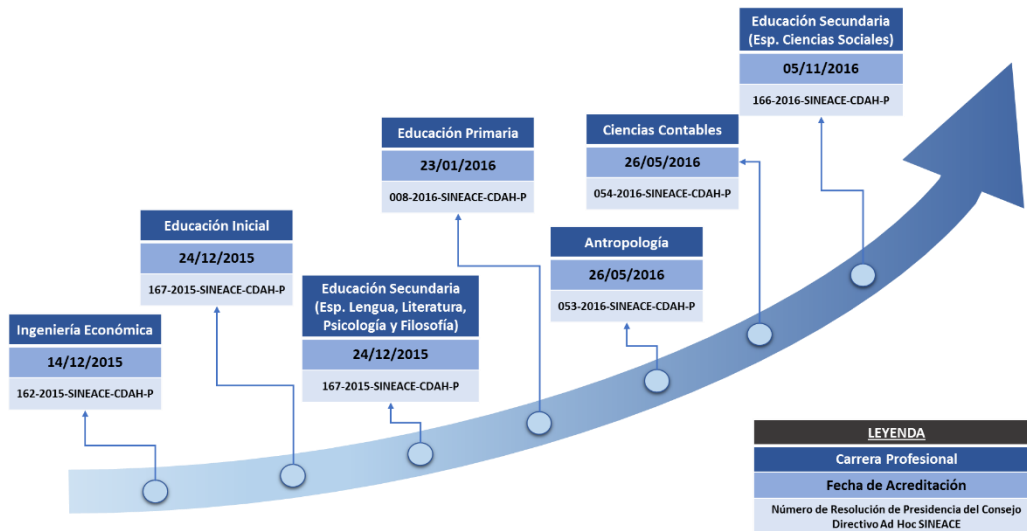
Ingeniería Económica
14/12/2015
162-2015-SINEACE-CDAH-P

Educación Inicial
24/12/2015
167-2015-SINEACE-CDAH-P

Educación Secundaria (Esp. Lengua, Literatura, Psicología y Filosofía)
24/12/2015
167-2015-SINEACE-CDAH-P

Educación Primaria
23/01/2016
008-2016-SINEACE-CDAH-P

Antropología
26/05/2016
053-2016-SINEACE-CDAH-P

Ciencias Contables
26/05/2016
054-2016-SINEACE-CDAH-P

Educación Secundaria (Esp. Ciencias Sociales)
05/11/2016
166-2016-SINEACE-CDAH-P

LEYENDA
Carrera Profesional
Fecha de Acreditación
Número de Resolución de Presidencia del Consejo Directivo Ad Hoc SINEACE